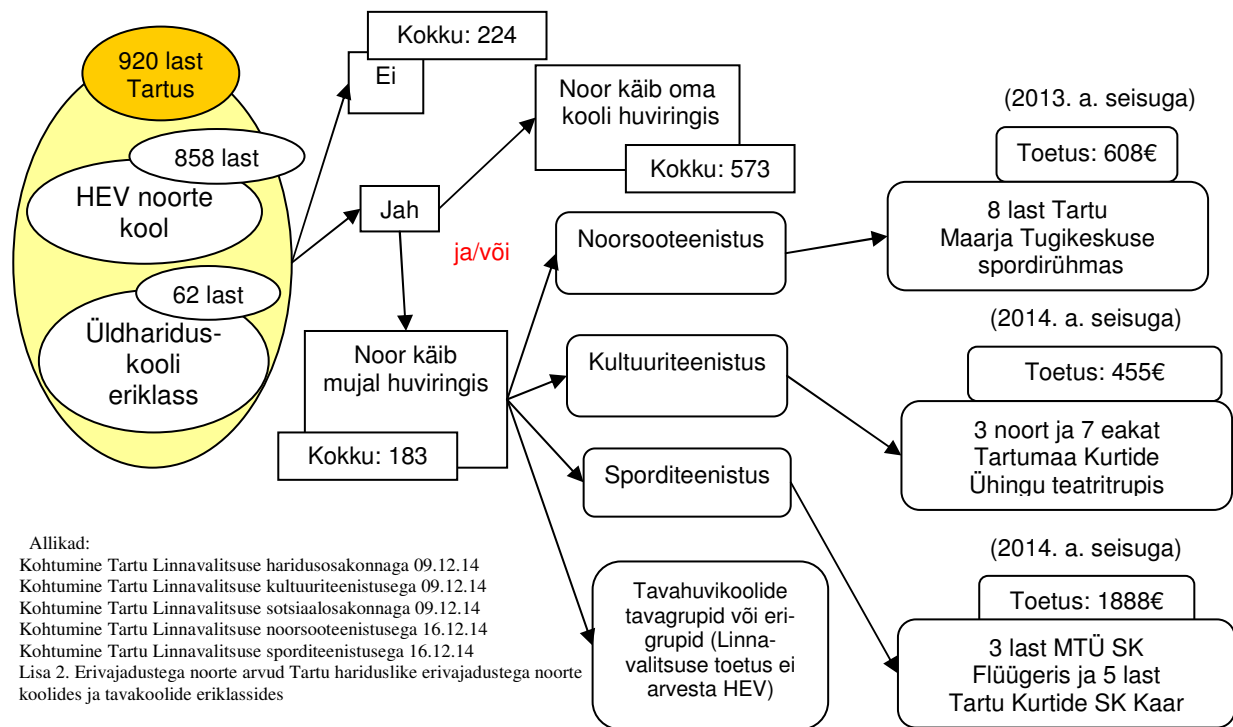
920 last Tartus

858 last

HEV noorte kool

62 last

Üldharidus-kooli eriklass

Kokku: 224

Ei

Jah

Noor käib oma kooli huviringis

Kokku: 573

ja/või

Noor käib mujal huviringis

Kokku: 183

Noorsooteenistus

Kultuuriteenistus

Sporditeenistus

Tavahuvikoolide tavagrupid või erigrupid (Linnavalitsuse toetus ei arvesta HEV)

(2013. a. seisuga)

Toetus: 608€

8 last Tartu Maarja Tugikeskuse spordirühmas

(2014. a. seisuga)

Toetus: 455€

3 noort ja 7 eakat Tartumaa Kurtide Ühingu teatritrupis

(2014. a. seisuga)

Toetus: 1888€

3 last MTÜ SK Flüügeris ja 5 last Tartu Kurtide SK Kaar

Allikad:
Kohtumine Tartu Linnavalitsuse haridusosakonnaga 09.12.14
Kohtumine Tartu Linnavalitsuse kultuuriteenistusega 09.12.14
Kohtumine Tartu Linnavalitsuse sotsiaalosakonnaga 09.12.14
Kohtumine Tartu Linnavalitsuse noorsooteenistusega 16.12.14
Kohtumine Tartu Linnavalitsuse sporditeenistusega 16.12.14
Lisa 2. Erivajadustega noorte arvud Tartu hariduslike erivajadustega noorte koolides ja tavakoolide eriklassides